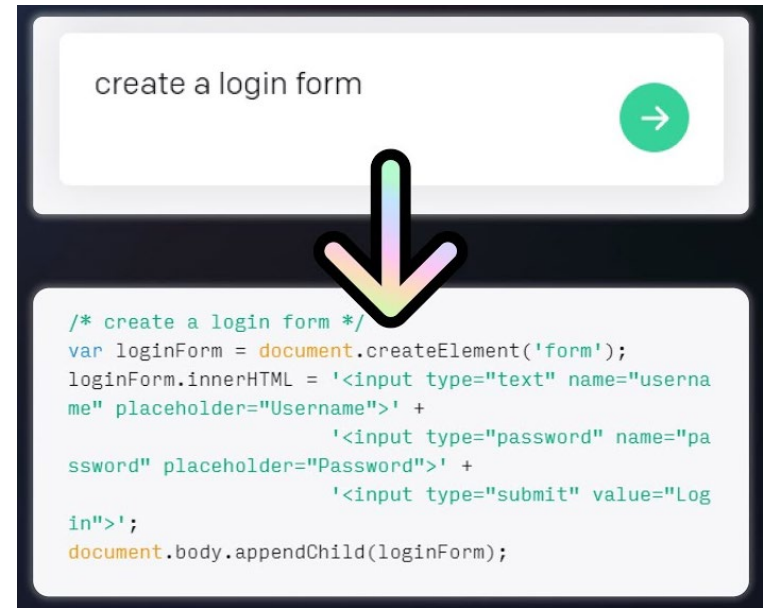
create a login form

/* create a login form */
var loginForm = document.createElement('form');
loginForm.innerHTML = '<input type="text" name="username" placeholder="Username">' +
'<input type="password" name="password" placeholder="Password">' +
'<input type="submit" value="Login">';
document.body.appendChild(loginForm);